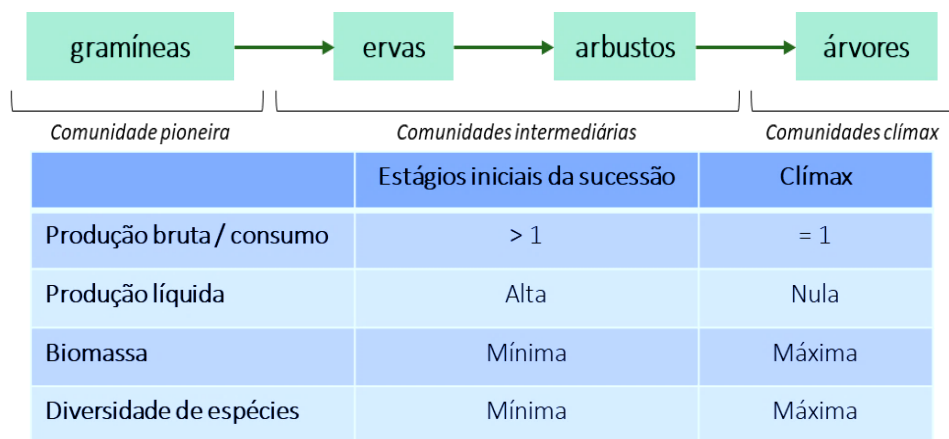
gramíneas ervas arbustos árvores

Comunidade pioneira

Comunidades intermediárias

Comunidades clímax

| | Estágios iniciais da sucessão | Clímax |
|---|---|---|
| Produção bruta / consumo | > 1 | = 1 |
| Produção líquida | Alta | Nula |
| Biomassa | Mínima | Máxima |
| Diversidade de espécies | Mínima | Máxima |